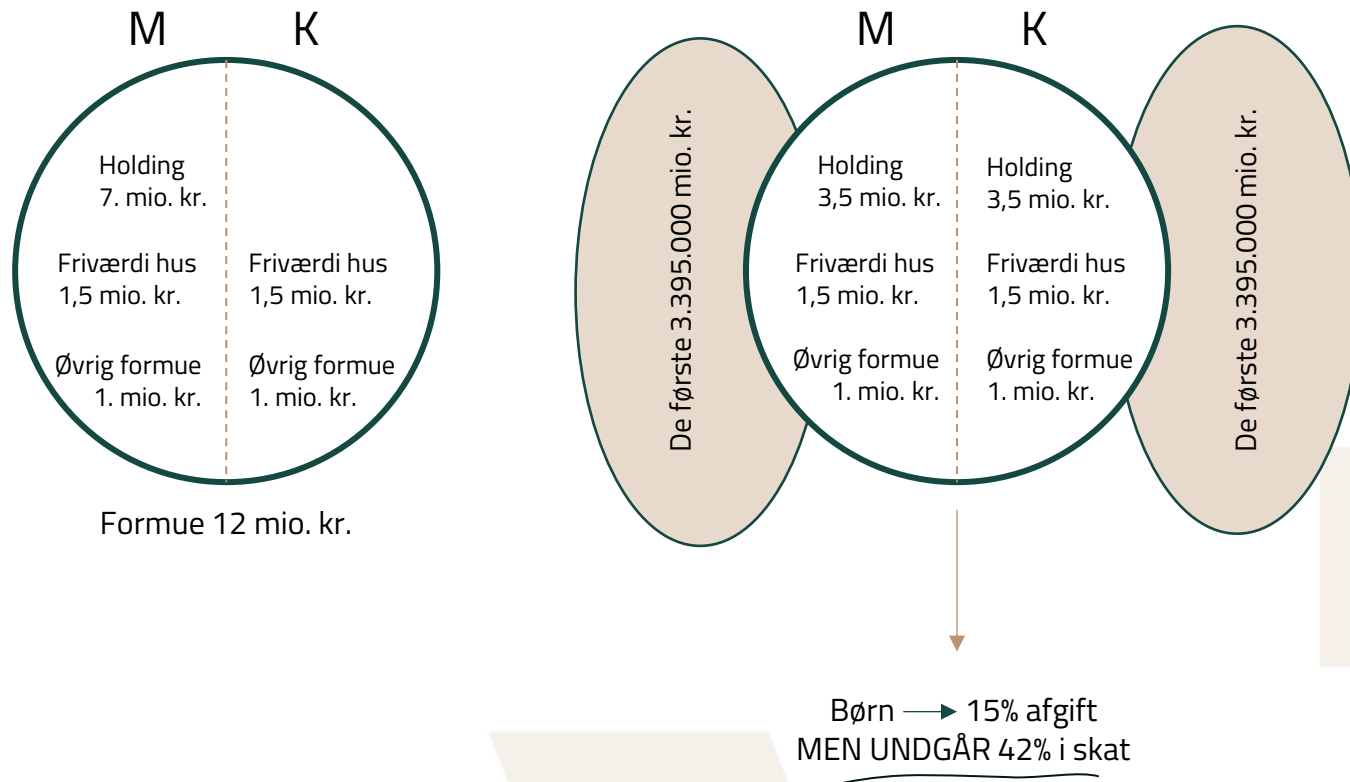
M K

Holding
7. mio. kr.

Friværdi hus
1,5 mio. kr.

Friværdi hus
1,5 mio. kr.

Øvrig formue
1. mio. kr.

Øvrig formue
1. mio. kr.

Formue 12 mio. kr.

M K

De første 3.395.000 mio. kr.

Holding
3,5 mio. kr.

Holding
3,5 mio. kr.

Friværdi hus
1,5 mio. kr.

Friværdi hus
1,5 mio. kr.

Øvrig formue
1. mio. kr.

Øvrig formue
1. mio. kr.

De første 3.395.000 mio. kr.

Børn → 15% afgift
MEN UNDGÅR 42% i skat